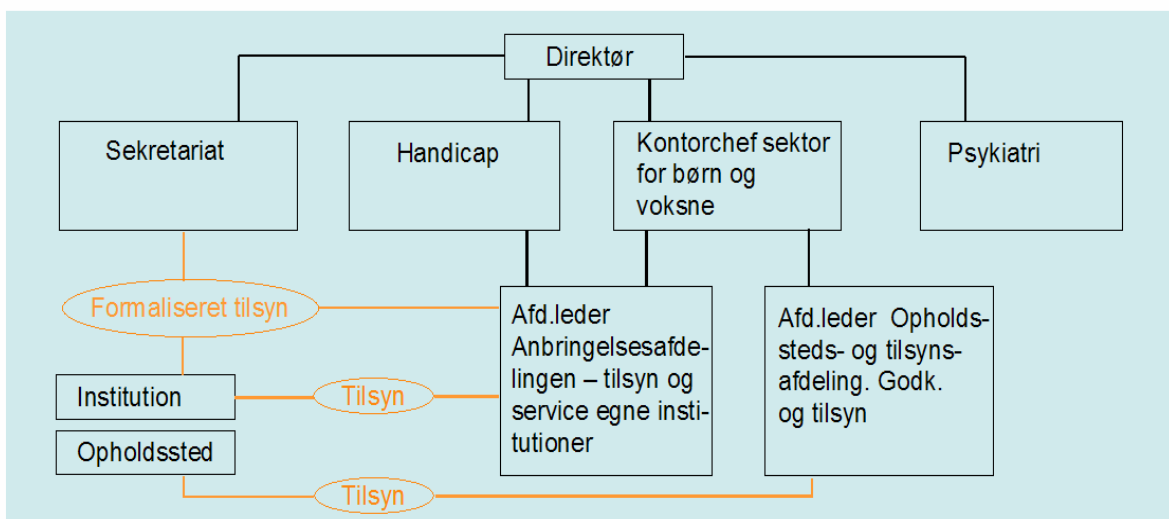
Direktør

Sekretariat

Handicap

Kontorchef sektor for børn og voksne

Psykiatri

Formaliseret tilsyn

Afd.leder Anbringelsesafdelingen – tilsyn og service egne institutioner

Afd.leder Opholdssteds- og tilsynsafdeling. Godk. og tilsyn

Institution

Tilsyn

Opholdssted

Tilsyn